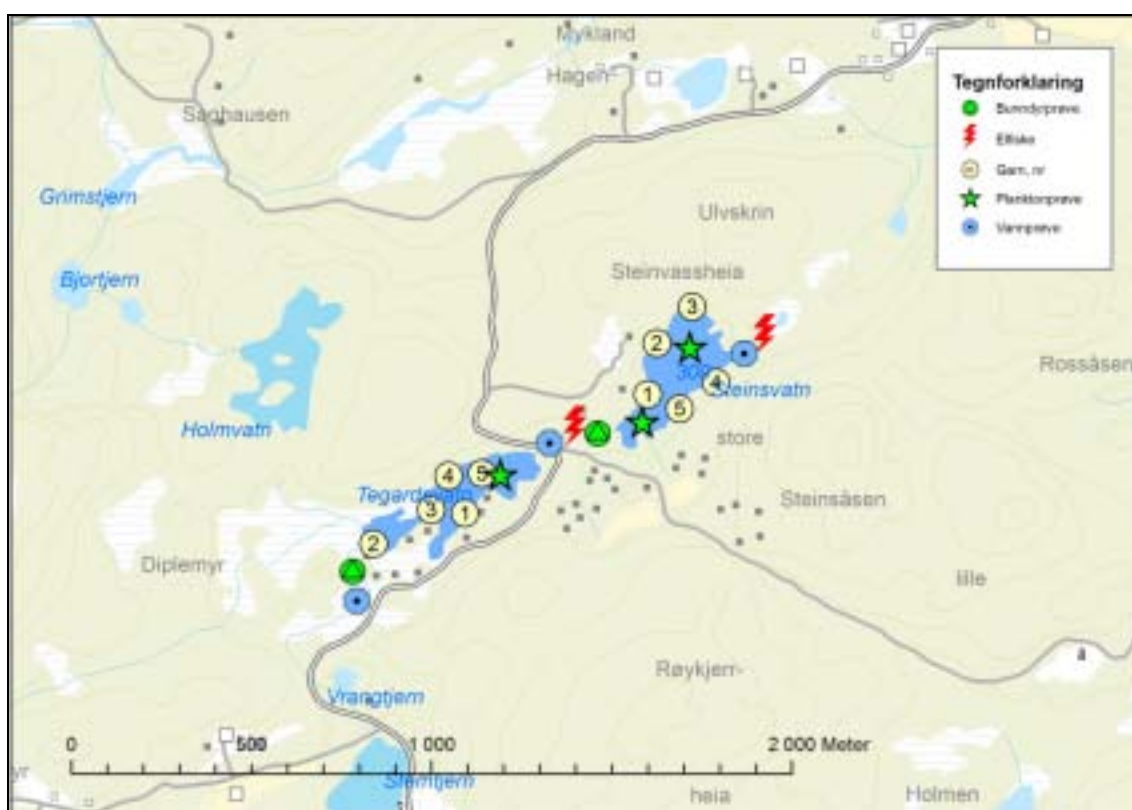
Mykland
Hagen
Saghausen
Grimstjern
Bjortjern
Holmvatn
Ulvskrin
Steinvassheia
Rossåsen
Steinsvatn
store
Steinsåsen
Tegardsvatn
Diplemyr
lille
Røykjern-
Vrangtjern
Steintjern
heia
Holmen
yr

Tegnforklaring
Bunndyrprøve
Elfiske
Garn, nr
Planktonprøve
Vannprøve

3
2
4
1
5
1
5
4
3
1
2

0
500
1 000
2 000 Meter